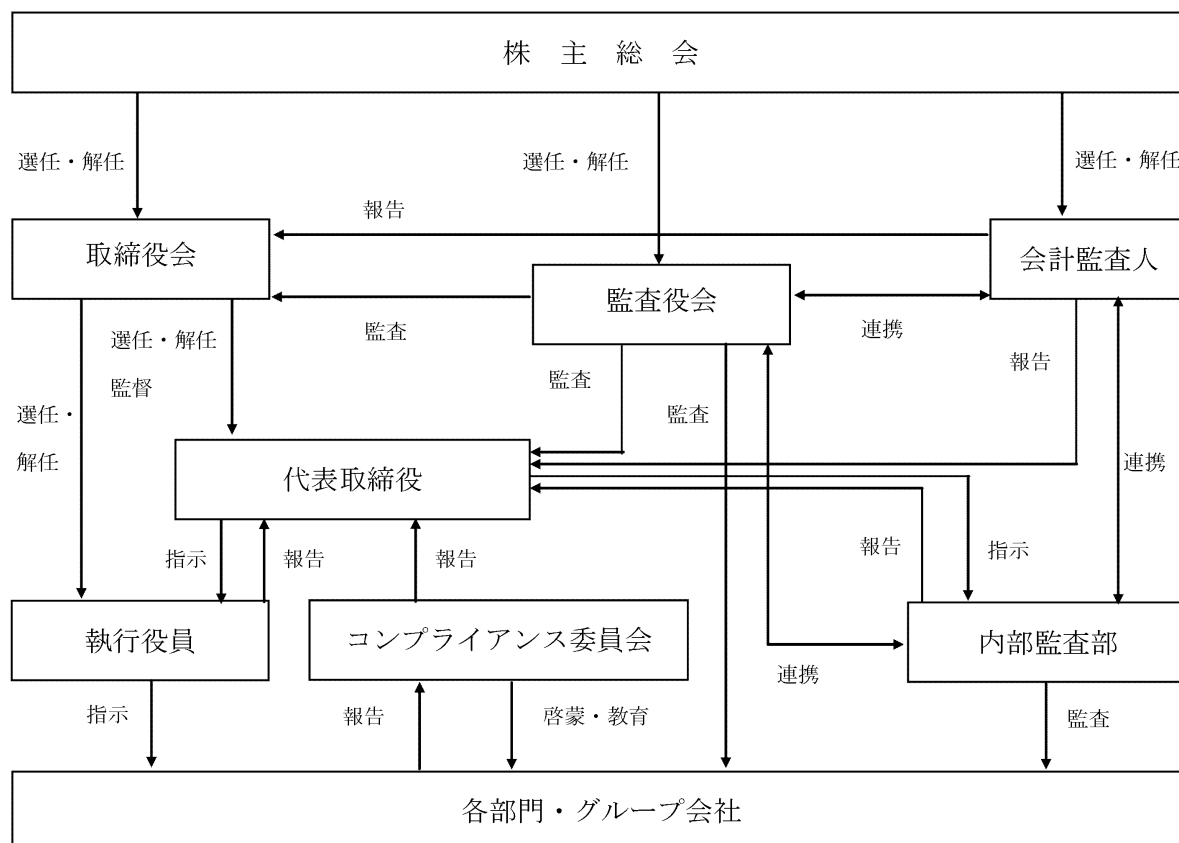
株主総会

選任・解任

選任・解任

選任・解任

報告

取締役会

会計監査人

監査役会

監査

連携

選任・解任

監督

監査

報告

監査

選任・解任

代表取締役

連携

指示

報告

報告

報告

指示

執行役員

コンプライアンス委員会

内部監査部

連携

指示

報告

啓蒙・教育

監査

各部門・グループ会社